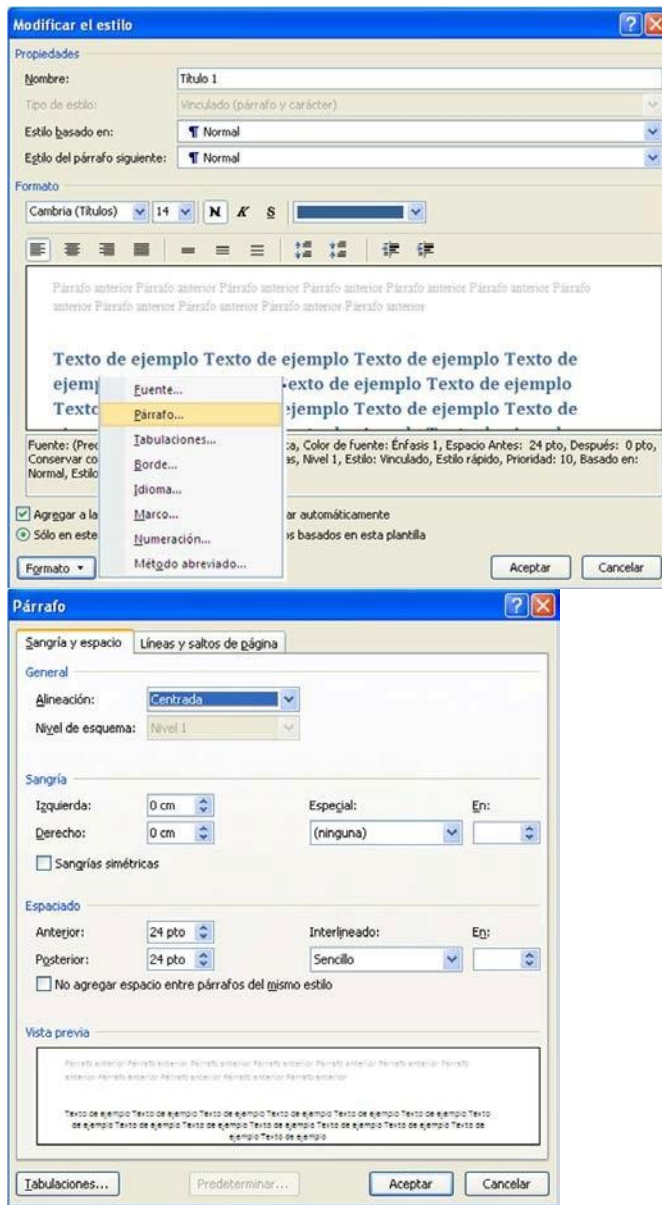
Modificar el estilo

Propiedades

Nombre: Título 1

Tipo de estilo: Vinculado (párrafo y carácter)

Estilo basado en: ¶ Normal

Estilo del párrafo siguiente: ¶ Normal

Formato

Cambria (Títulos) 14 N K S

Párrafo anterior Párrafo anterior Párrafo anterior Párrafo anterior Párrafo anterior Párrafo anterior Párrafo anterior Párrafo anterior Párrafo anterior Párrafo anterior Párrafo anterior

Texto de ejemplo Texto de ejemplo Texto de ejemplo Texto de ejemp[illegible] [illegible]exto de ejemplo Texto de ejemplo Texto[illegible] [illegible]jemplo Texto de ejemplo Texto de

Fuente: (Prec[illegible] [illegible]a, Color de fuente: Énfasis 1, Espacio Antes: 24 pto, Después: 0 pto, Conservar co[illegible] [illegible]as, Nivel 1, Estilo: Vinculado, Estilo rápido, Prioridad: 10, Basado en: Normal, Estilo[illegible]

Fuente...
Párrafo...
Tabulaciones...
Borde...
Idioma...
Marco...
Numeración...
Método abreviado...

Agregar a la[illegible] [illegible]ar automáticamente

Sólo en este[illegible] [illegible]s basados en esta plantilla

Formato ▾

Aceptar Cancelar

Párrafo

Sangría y espacio | Líneas y saltos de página

General

Alineación: Centrada

Nivel de esquema: Nivel 1

Sangría

Izquierda: 0 cm Especial: En:

Derecho: 0 cm (ninguna)

Sangrías simétricas

Espaciado

Anterior: 24 pto Interlineado: En:

Posterior: 24 pto Sencillo

No agregar espacio entre párrafos del mismo estilo

Vista previa

Párrafo anterior Párrafo anterior Párrafo anterior Párrafo anterior Párrafo anterior Párrafo anterior Párrafo anterior Párrafo anterior Párrafo anterior Párrafo anterior Párrafo anterior

Texto de ejemplo Texto de ejemplo Texto de ejemplo Texto de ejemplo Texto de ejemplo Texto de ejemplo Texto de ejemplo Texto de ejemplo Texto de ejemplo Texto de ejemplo Texto de ejemplo Texto de ejemplo Texto de ejemplo Texto de ejemplo Texto de ejemplo

Tabulaciones... Predeterminar... Aceptar Cancelar